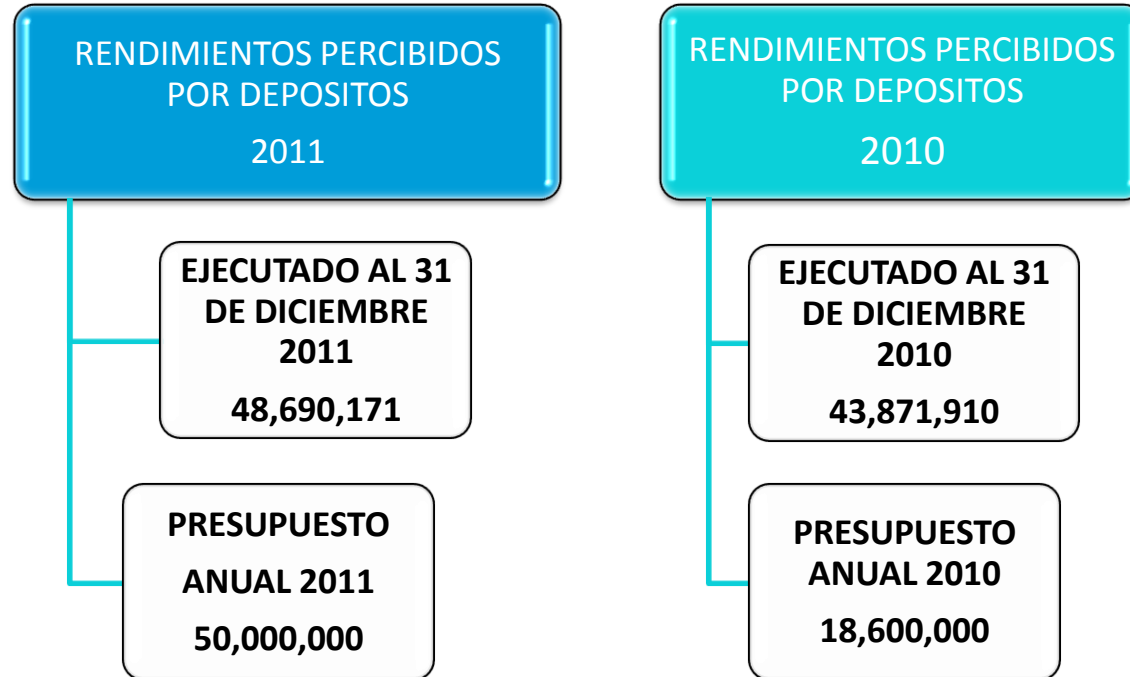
RENDIMIENTOS PERCIBIDOS POR DEPOSITOS

2011

EJECUTADO AL 31 DE DICIEMBRE 2011

48,690,171

PRESUPUESTO ANUAL 2011

50,000,000

RENDIMIENTOS PERCIBIDOS POR DEPOSITOS

2010

EJECUTADO AL 31 DE DICIEMBRE 2010

43,871,910

PRESUPUESTO ANUAL 2010

18,600,000